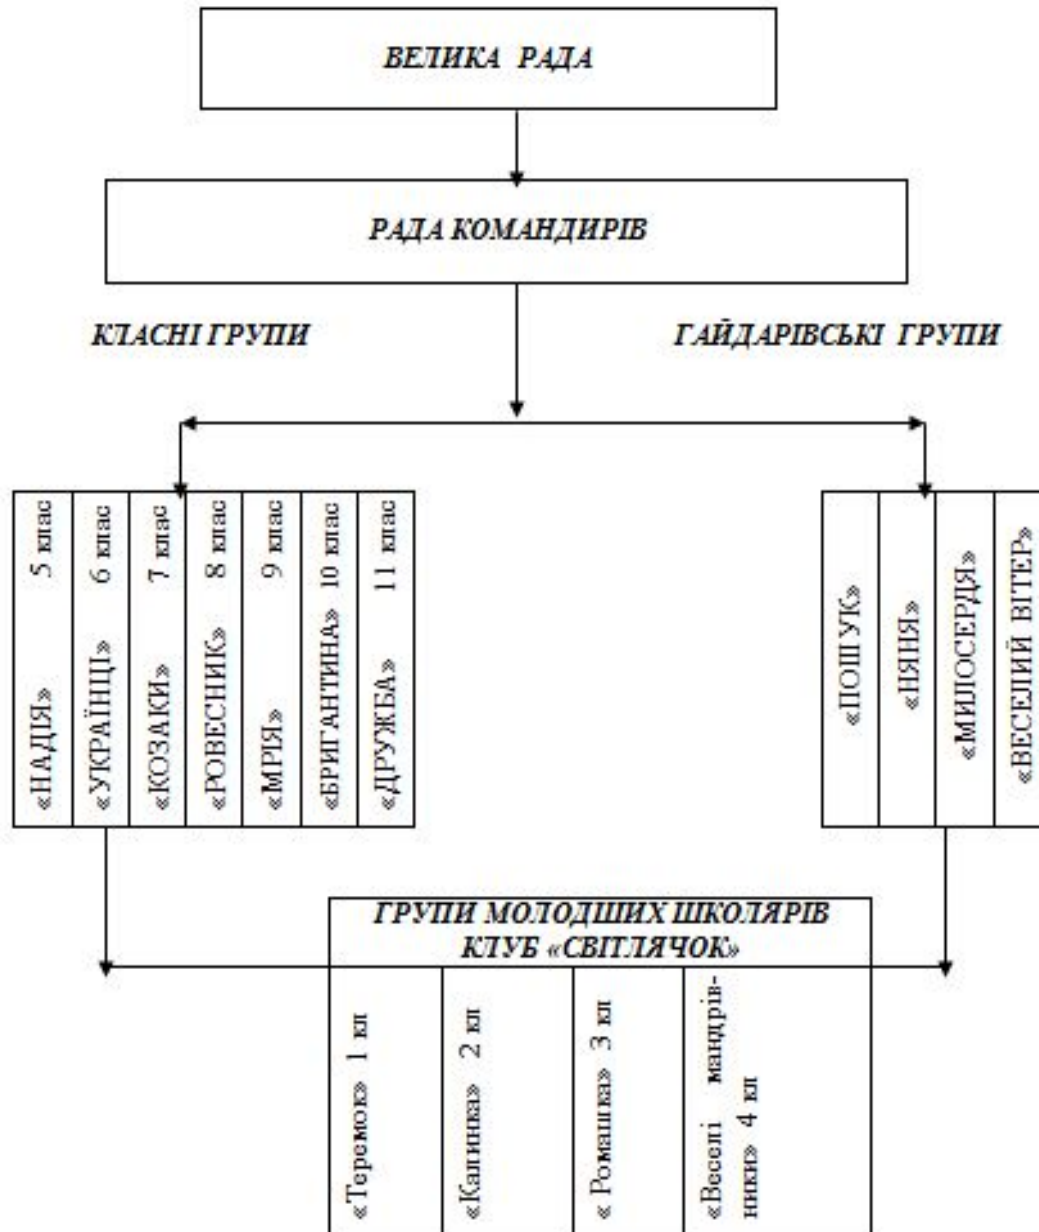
ВЕЛИКА РАДА

РАДА КОМАНДИРІВ

КЛАСНІ ГРУПИ

ГАЙДАРІВСЬКІ ГРУПИ

«НАДІЯ» 5 клас

«УКРАЇНЦІ» 6 клас

«КОЗАКИ» 7 клас

«РОВЕСНИК» 8 клас

«МРІЯ» 9 клас

«БРИГАНТИНА» 10 клас

«ДРУЖБА» 11 клас

«ПОШУК»

«НЯНЯ»

«МИЛОСЕРДЯ»

«ВЕСЕЛИЙ ВІТЕР»

ГРУПИ МОЛОДШИХ ШКОЛЯРІВ КЛУБ «СВІТЛЯЧОК»

«Теремок» 1 кл

«Калинка» 2 кл

« Ромашка» 3 кл

«Веселі мандрівники» 4 кл